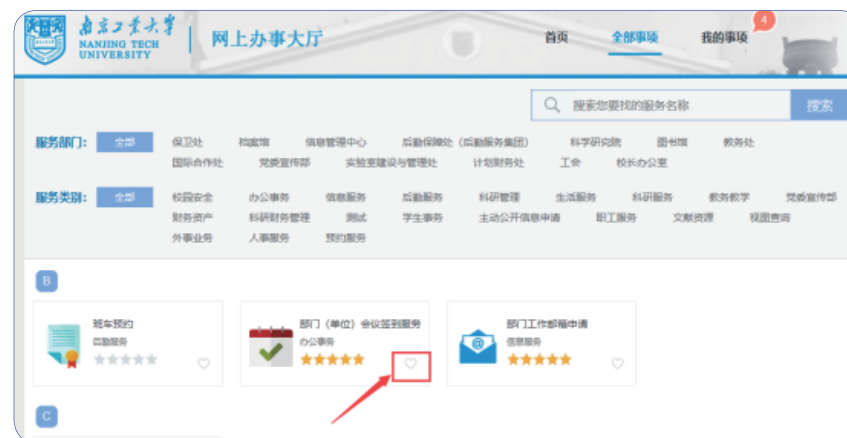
南京工业大学
NANJING TECH UNIVERSITY
网上办事大厅

首页 全部事项 我的事项 4

搜索您要找的服务名称 搜索

服务部门: 全部 保卫处 档案馆 信息管理中心 后勤保障处（后勤服务集团） 科学研究院 图书馆 教务处 国际合作处 党委宣传部 实验室建设与管理处 计划财务处 工会 校长办公室

服务类别: 全部 校园安全 办公事务 信息服务 后勤服务 科研管理 生活服务 科研服务 教务教学 党委宣传部 财务资产 科研财务管理 测试 学生事务 主动公开信息申请 职工服务 文献资源 校园查询 外事业务 人事服务 预约服务

B

班车预约
后勤服务

部门（单位）会议签到服务
办公事务

部门工作邮箱申请
信息服务

C